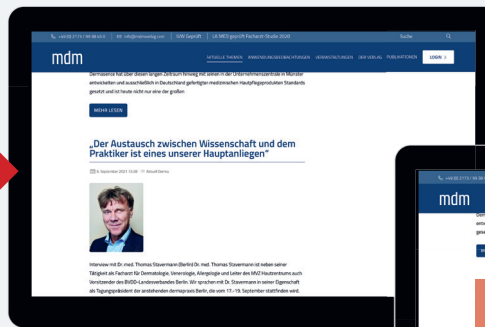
+49 (0) 2173 / 96 98 60-0 | info@mdmverlag.com | IVW Geprüft | LA-MED geprüft Facharzt-Studie 2020

Suche

mdm

AKTUELLE THEMEN  PRAXISWISSEN/BEOBACHTUNGEN  VERANSTALTUNGEN  DER VERLAG  PUBLIKATIONEN  LOGIN

Dermasence hat über diesen langen Zeitraum hinweg mit seinem in der Unternehmenszentrale in Münster entwickelten und ausschließlich in Deutschland gefertigten medizinischen Hautpflegeprodukten Standards gesetzt und ist heute nicht nur eine der größten

MEHR LESEN

„Der Austausch zwischen Wissenschaft und dem Praktiker ist eines unserer Hauptanliegen"

6. September 2021 13:38  Rudolf Dierks

Interview mit Dr. med. Thomas Stavermann (Berlin) Dr. med. Thomas Stavermann ist neben seiner Tätigkeit als Facharzt für Dermatologie, Venerologie, Allergologie und Leiter des MVZ Hautzentrums auch Vorsitzender des BVDD-Landesverbandes Berlin. Wir sprachen mit Dr. Stavermann in seiner Eigenschaft als Tagungspräsident der anstehenden dermapraxis Berlin, die vom 17.–19. September stattfinden wird.

+49 (0) 2173 / 96 98

mdm

Derm
entw
gese

ME